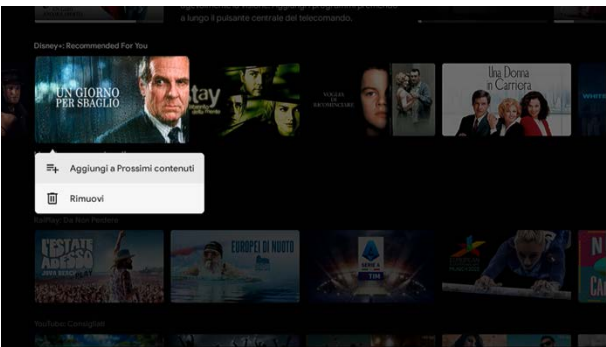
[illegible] aggiungi i preferiti a lungo il pulsante centrale del telecomando.

Disney+: Recommended For You

UN GIORNO PER SBAGLIO

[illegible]tay

Una Donna in Carriera

Aggiungi a Prossimi contenuti

Rimuovi

RaiPlay: Da Non Perdere

L'ESTATE ADESSO

EUROPEI DI NUOTO

YouTube: Consigliati